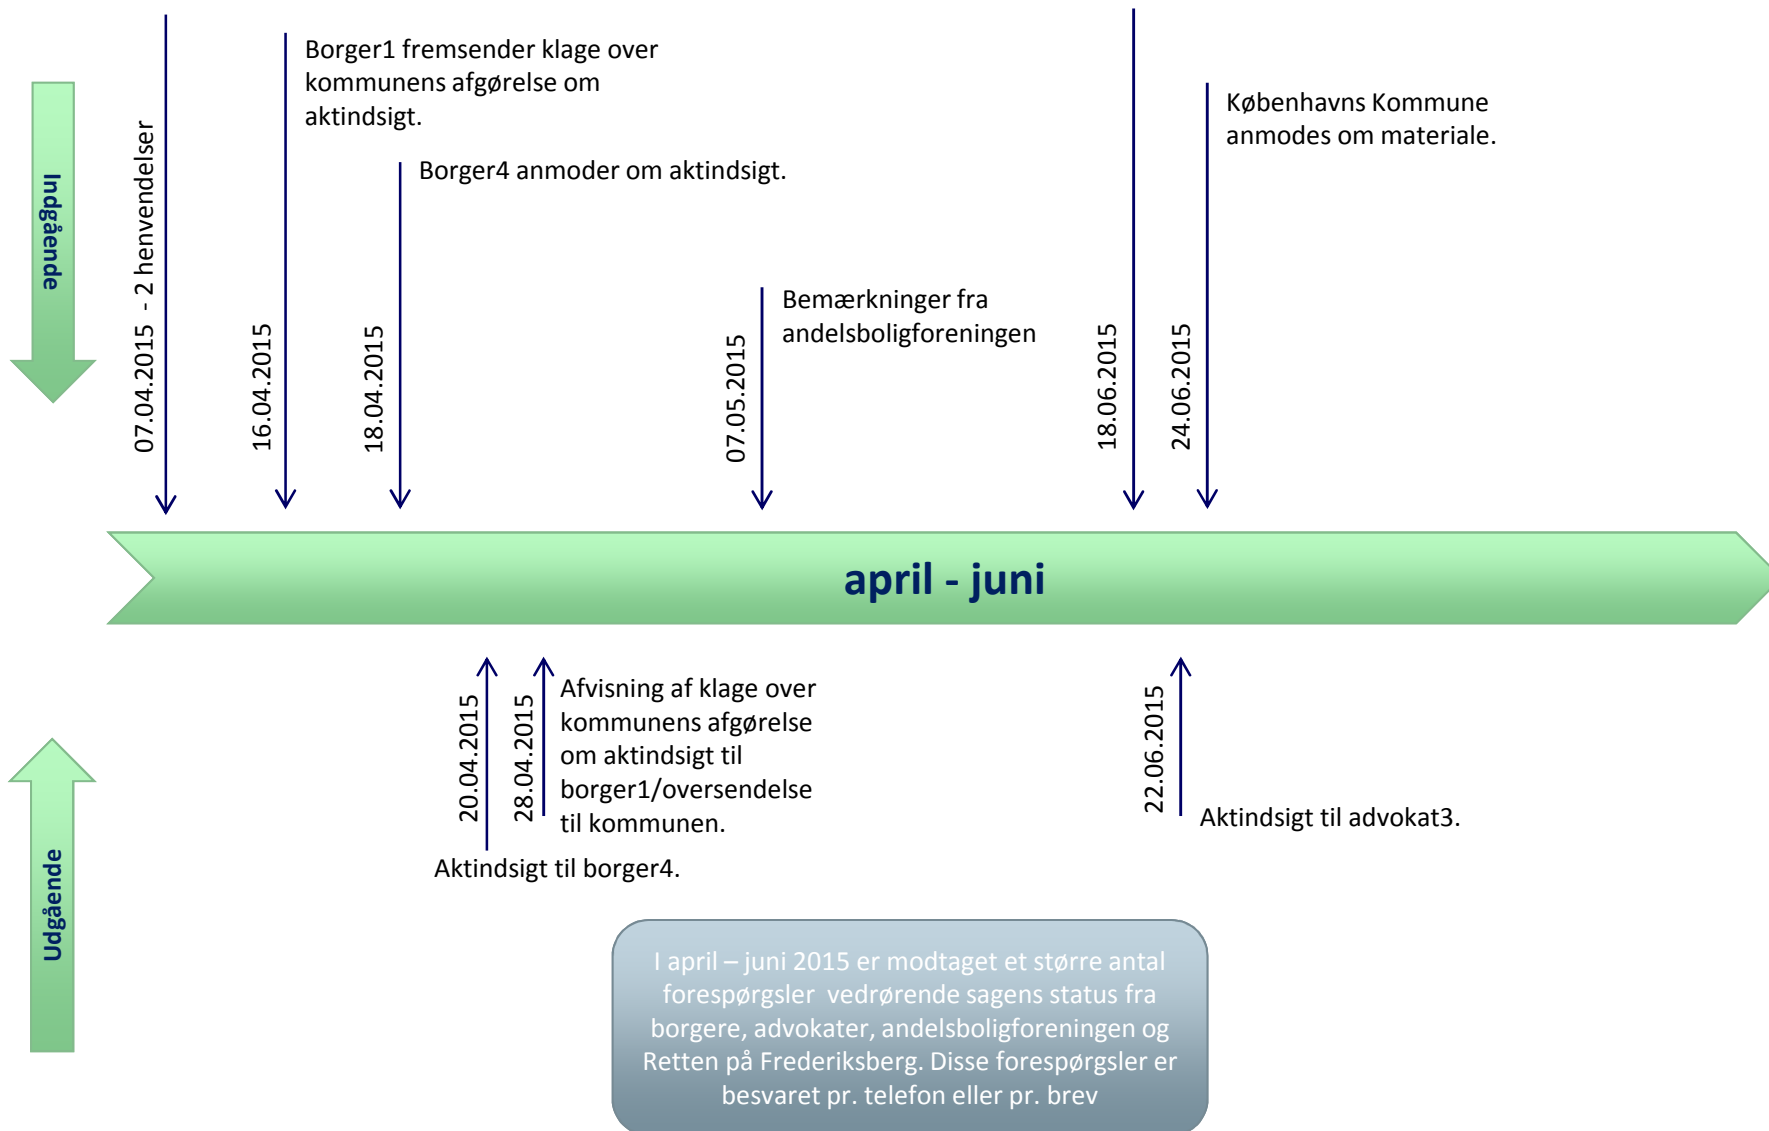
Indgående

07.04.2015 - 2 henvendelser

16.04.2015

Borger1 fremsender klage over kommunens afgørelse om aktindsigt.

18.04.2015

Borger4 anmoder om aktindsigt.

07.05.2015

Bemærkninger fra andelsboligforeningen

18.06.2015

24.06.2015

Københavns Kommune anmodes om materiale.

april - juni

Udgående

20.04.2015

Aktindsigt til borger4.

28.04.2015

Afvisning af klage over kommunens afgørelse om aktindsigt til borger1/oversendelse til kommunen.

22.06.2015

Aktindsigt til advokat3.

I april – juni 2015 er modtaget et større antal forespørgsler vedrørende sagens status fra borgere, advokater, andelsboligforeningen og Retten på Frederiksberg. Disse forespørgsler er besvaret pr. telefon eller pr. brev